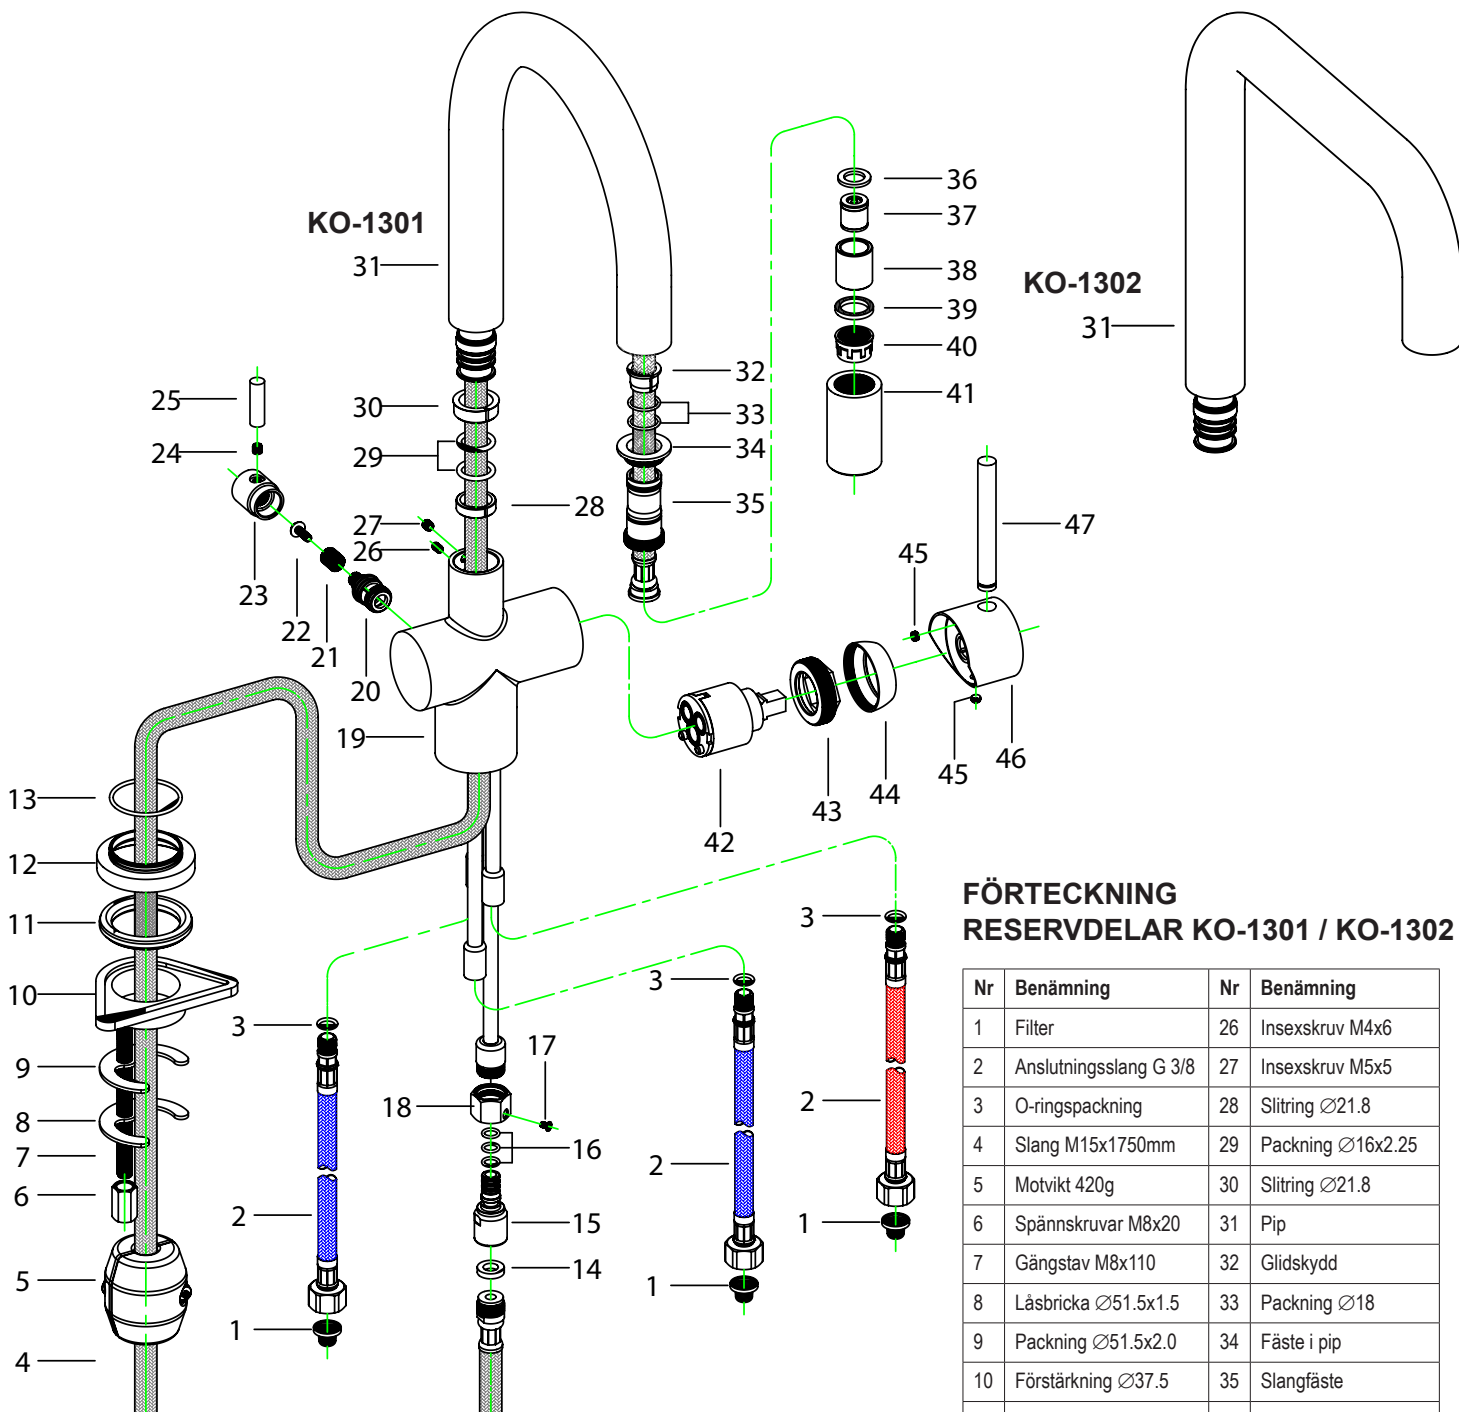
KO-1301

31
25
24
23
22
21
20
30
29
28
27
26
19
32
33
34
35
36
37
38
39
40
41

KO-1302

31
47
45
45
46
42
43
44
13
12
11
10
9
8
7
6
5
4
3
2
1
18
17
16
15
14
3
2
1
3
2
1

FÖRTECKNING
RESERVDELAR KO-1301 / KO-1302

| Nr | Benämning | Nr | Benämning |
|---|---|---|---|
| 1 | Filter | 26 | Insexskruv M4x6 |
| 2 | Anslutningsslang G 3/8 | 27 | Insexskruv M5x5 |
| 3 | O-ringspackning | 28 | Slitring $\varnothing$21.8 |
| 4 | Slang M15x1750mm | 29 | Packning $\varnothing$16x2.25 |
| 5 | Motvikt 420g | 30 | Slitring $\varnothing$21.8 |
| 6 | Spännskruvar M8x20 | 31 | Pip |
| 7 | Gängstav M8x110 | 32 | Glidskydd |
| 8 | Låsbricka $\varnothing$51.5x1.5 | 33 | Packning $\varnothing$18 |
| 9 | Packning $\varnothing$51.5x2.0 | 34 | Fäste i pip |
| 10 | Förstärkning $\varnothing$37.5 | 35 | Slangfäste |